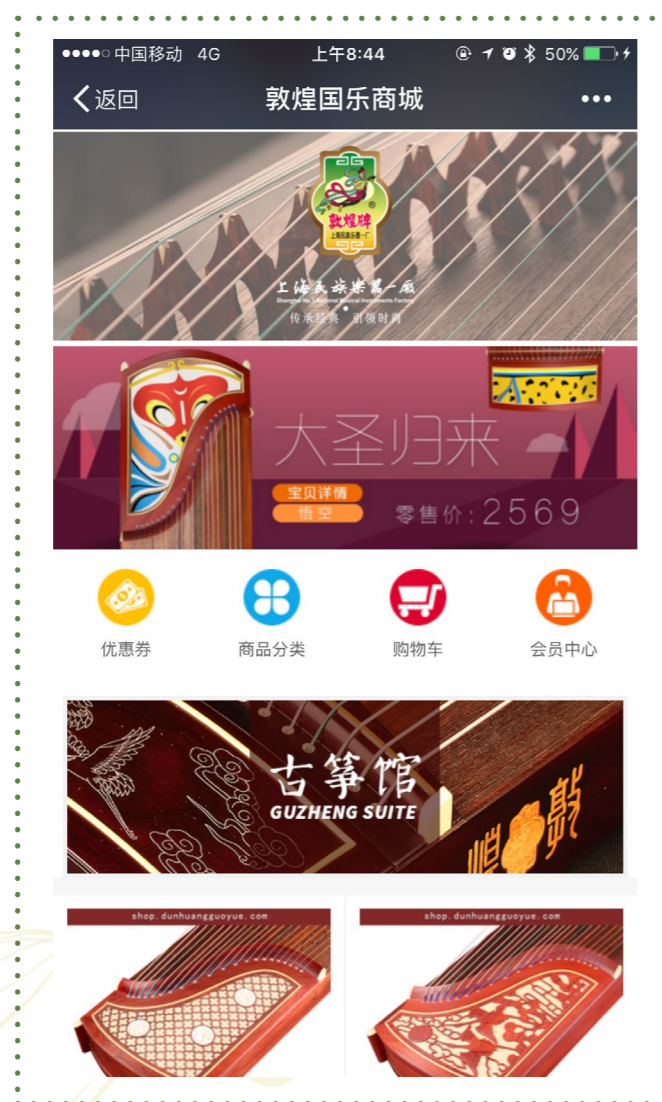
●●●●○ 中国移动 4G
上午8:44
50%

< 返回
敦煌国乐商城
•••

敦煌牌
上海民族乐器一厂
上海民族乐器一厂
Shanghai No.1 National Musical Instruments Factory
传承经典 引领时尚

大圣归来
宝贝详情
悟空
零售价：2569

优惠券
商品分类
购物车
会员中心

古筝馆
GUZHENG SUITE

shop.dunhuangguoyue.com
shop.dunhuangguoyue.com